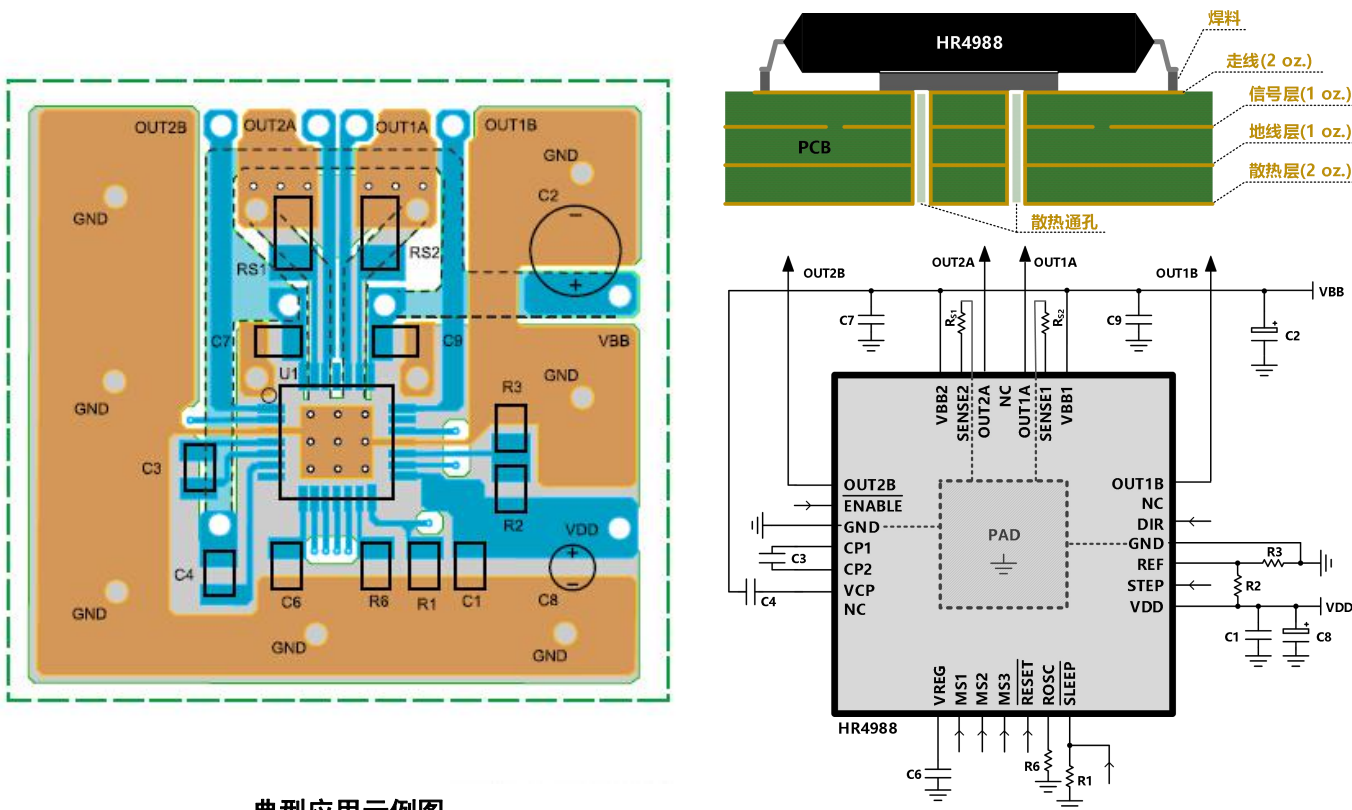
OUT2B
OUT2A
OUT1A
OUT1B
GND
GND
C2
RS1
RS2
C7
C9
VBB
U1
GND
GND
R3
C3
R2
VDD
C4
C6
R6
R1
C1
C8
GND
GND
GND

HR4988
焊料
走线(2 oz.)
信号层(1 oz.)
PCB
地线层(1 oz.)
散热层(2 oz.)
散热通孔

OUT2B
OUT2A
OUT1A
OUT1B
VBB
C7
$R_{S1}$
$R_{S2}$
C9
C2
VBB2
SENSE2
OUT2A
NC
OUT1A
SENSE1
VBB1
OUT2B
$\overline{ENABLE}$
GND
CP1
C3
CP2
VCP
C4
NC
PAD
OUT1B
NC
DIR
GND
R3
REF
STEP
R2
VDD
VDD
C1
C8
VREG
MS1
MS2
MS3
$\overline{RESET}$
ROSC
$\overline{SLEEP}$
HR4988
C6
R6
R1

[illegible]